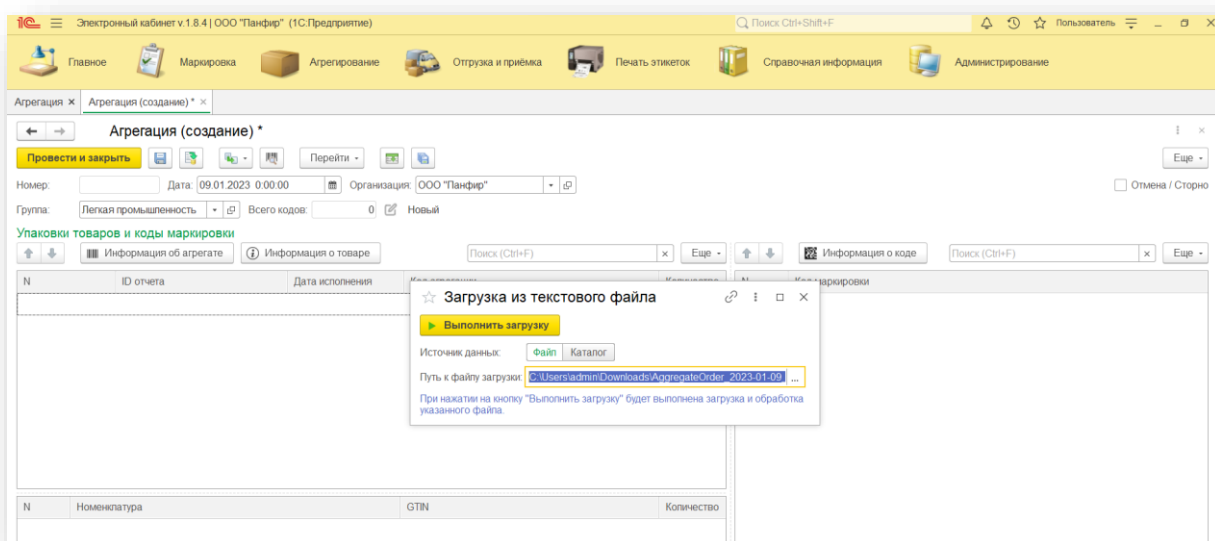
1С Электронный кабинет v.1.8.4 | ООО "Панфир" (1С:Предприятие)
Поиск Ctrl+Shift+F
Пользователь

Главное
Маркировка
Агрегирование
Отгрузка и приёмка
Печать этикеток
Справочная информация
Администрирование

Агрегация ×
Агрегация (создание) * ×

Агрегация (создание) *

Провести и закрыть
Перейти
Еще

Номер:
Дата: 09.01.2023 0:00:00
Организация: ООО "Панфир"
Отмена / Сторно

Группа: Легкая промышленность
Всего кодов: 0
Новый

Упаковки товаров и коды маркировки

Информация об агрегате
Информация о товаре
Поиск (Ctrl+F)
Еще
Информация о коде
Поиск (Ctrl+F)
Еще

| N | ID отчета | Дата исполнения | Код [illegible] | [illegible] |
|---|---|---|---|---|

| N | Код маркировки |
|---|---|

Загрузка из текстового файла

Выполнить загрузку

Источник данных: Файл Каталог

Путь к файлу загрузки: C:\Users\admin\Downloads\AggregateOrder_2023-01-09

При нажатии на кнопку "Выполнить загрузку" будет выполнена загрузка и обработка указанного файла.

| N | Номенклатура | GTIN | Количество |
|---|---|---|---|